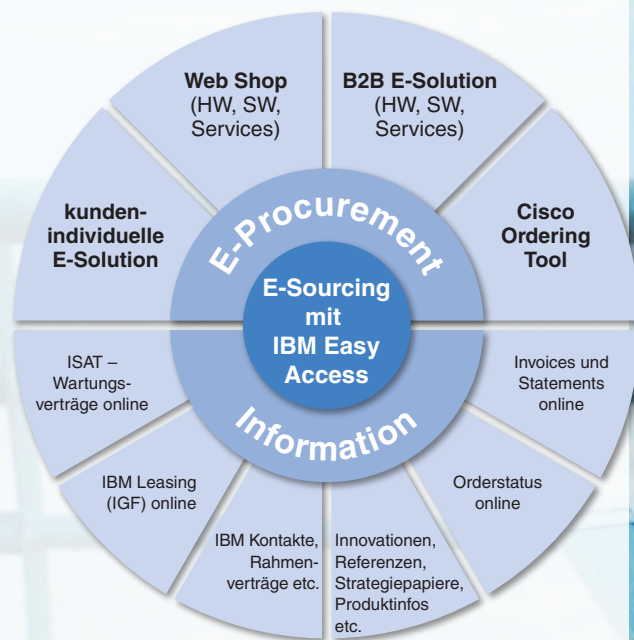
Web Shop (HW, SW, Services)

B2B E-Solution (HW, SW, Services)

Cisco Ordering Tool

kunden-individuelle E-Solution

E-Procurement

E-Sourcing mit IBM Easy Access

Information

ISAT – Wartungsverträge online

Invoices und Statements online

IBM Leasing (IGF) online

Orderstatus online

IBM Kontakte, Rahmenverträge etc.

Innovationen, Referenzen, Strategiepapiere, Produktinfos etc.